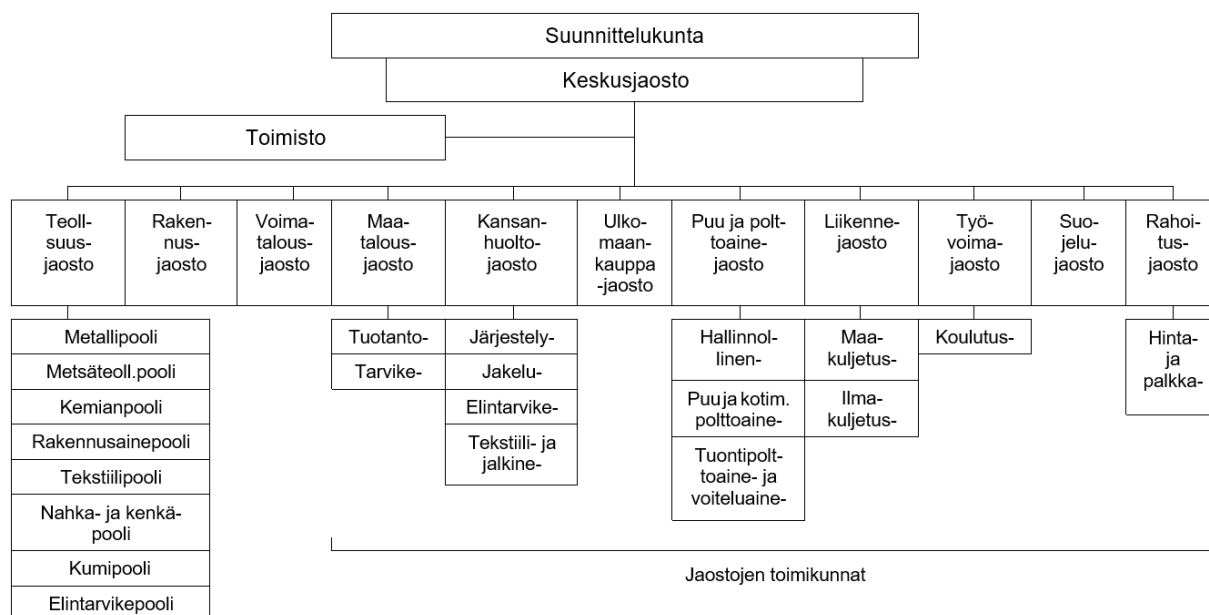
Suunnittelukunta

Keskusjaosto

Toimisto

Teollisuusjaosto

Rakennusjaosto

Voimatalousjaosto

Maatalousjaosto

Kansanhuoltojaosto

Ulkomaankauppa -jaosto

Puu ja polttoainejaosto

Liikennejaosto

Työvoimajaosto

Suojelujaosto

Rahoitusjaosto

Metallipooli

Metsäteoll.pooli

Kemianpooli

Rakennusainepooli

Tekstiilipooli

Nahka- ja kenkäpooli

Kumipooli

Elintarvikepooli

Tuotanto-

Tarvike-

Järjestely-

Jakelu-

Elintarvike-

Tekstiili- ja jalkine-

Hallinnollinen-

Puu ja kotim. polttoaine-

Tuontipolttoaine- ja voiteluaine-

Maakuljetus-

Ilmakuljetus-

Koulutus-

Hinta- ja palkka-

Jaostojen toimikunnat